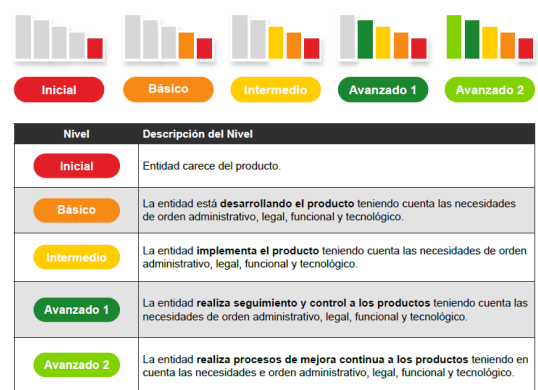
Inicial

Básico

Intermedio

Avanzado 1

Avanzado 2

| Nivel | Descripción del Nivel |
|---|---|
| Inicial | Entidad carece del producto. |
| Básico | La entidad está desarrollando el producto teniendo cuenta las necesidades de orden administrativo, legal, funcional y tecnológico. |
| Intermedio | La entidad implementa el producto teniendo cuenta las necesidades de orden administrativo, legal, funcional y tecnológico. |
| Avanzado 1 | La entidad realiza seguimiento y control a los productos teniendo cuenta las necesidades de orden administrativo, legal, funcional y tecnológico. |
| Avanzado 2 | La entidad realiza procesos de mejora continua a los productos teniendo en cuenta las necesidades e orden administrativo, legal, funcional y tecnológico. |